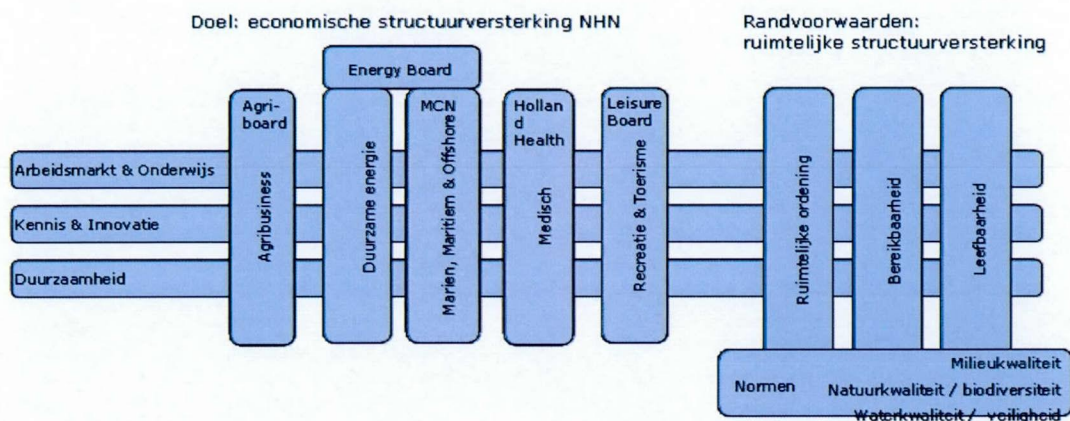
Doel: economische structuurversterking NHN

Randvoorwaarden: ruimtelijke structuurversterking

Energy Board

Agri-board

MCN

Hollan d Health

Leisure Board

Arbeidsmarkt & Onderwijs

Kennis & Innovatie

Duurzaamheid

Agribusiness

Duurzame energie

Marien, Maritiem & Offshore

Medisch

Recreatie & Toerisme

Ruimtelijke ordening

Bereikbaarheid

Leefbaarheid

Normen

Milieukwaliteit

Natuurkwaliteit / biodiversiteit

Waterkwaliteit / veiligheid